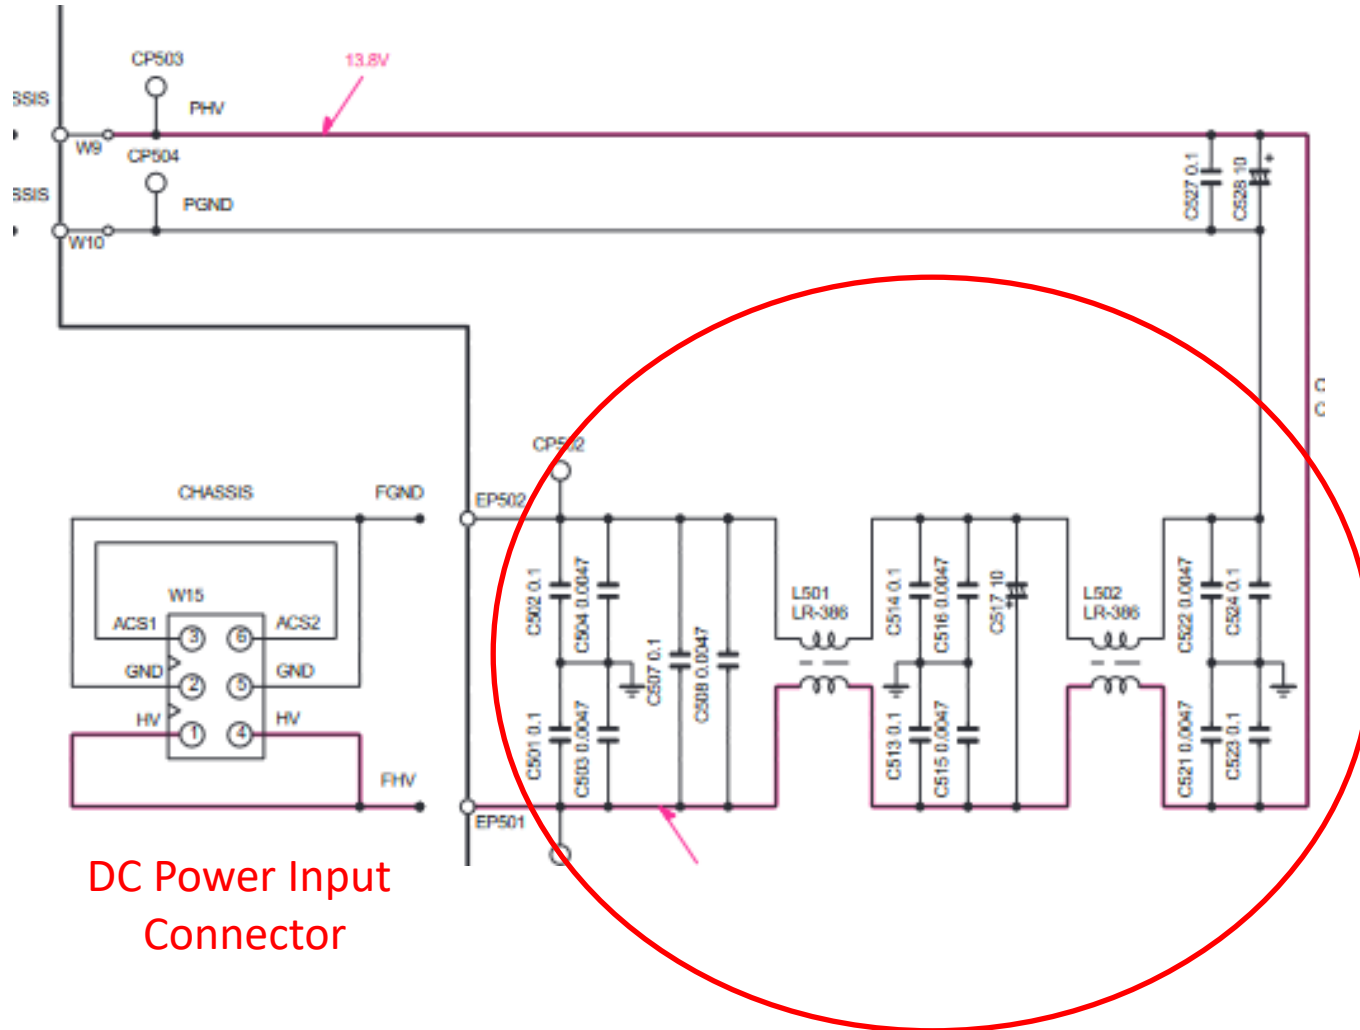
CP503
13.8V
SSIS
PHV
W9
CP504
SSIS
PGND
W10
C527 0.1
C528 10
C
C
CP502
CHASSIS
FGND
EP502
W15
ACS1
ACS2
3
6
GND
GND
2
5
HV
HV
1
4
FHV
EP501
C502 0.1
C504 0.0047
C507 0.1
C508 0.0047
L501
LR-386
C514 0.1
C516 0.0047
C517 10
L502
LR-386
C522 0.0047
C524 0.1
C501 0.1
C503 0.0047
C513 0.1
C515 0.0047
C521 0.0047
C523 0.1
DC Power Input Connector